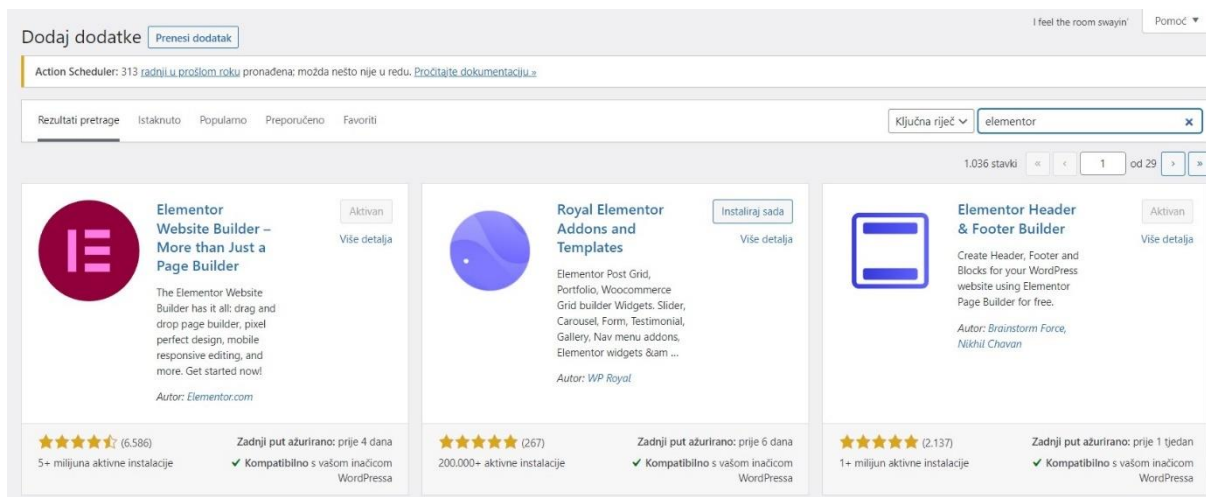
Dodaj dodatke Prenesi dodatak

I feel the room swayin'

Pomoć ▼

Action Scheduler: 313 radnji u prošlom roku pronađena; možda nešto nije u redu. Pročitajte dokumentaciju »

Rezultati pretrage Istaknuto Popularno Preporučeno Favoriti

Ključna riječ ∨ elementor ×

1.036 stavki « ‹ 1 od 29 › »

Elementor Website Builder – More than Just a Page Builder

Aktivan

Više detalja

The Elementor Website Builder has it all: drag and drop page builder, pixel perfect design, mobile responsive editing, and more. Get started now!

Autor: Elementor.com

(6.586)

5+ milijuna aktivne instalacije

Zadnji put ažurirano: prije 4 dana

✔ Kompatibilno s vašom inačicom WordPressa

Royal Elementor Addons and Templates

Instaliraj sada

Više detalja

Elementor Post Grid, Portfolio, Woocommerce Grid builder Widgets. Slider, Carousel, Form, Testimonial, Gallery, Nav menu addons, Elementor widgets &am ...

Autor: WP Royal

(267)

200.000+ aktivne instalacije

Zadnji put ažurirano: prije 6 dana

✔ Kompatibilno s vašom inačicom WordPressa

Elementor Header & Footer Builder

Aktivan

Više detalja

Create Header, Footer and Blocks for your WordPress website using Elementor Page Builder for free.

Autor: Brainstorm Force, Nikhil Chavan

(2.137)

1+ milijun aktivne instalacije

Zadnji put ažurirano: prije 1 tjedan

✔ Kompatibilno s vašom inačicom WordPressa